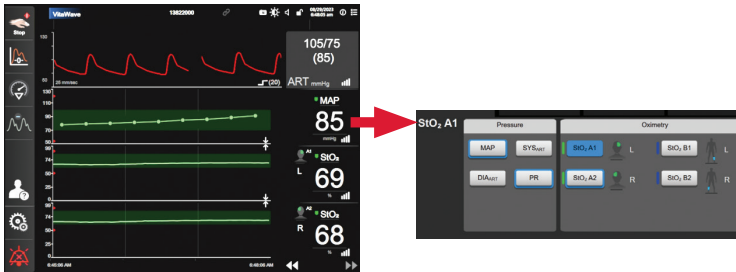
Stop

VitaWave 13822000 08/29/2022 6:48:03 am

150
50
25 mm/sec
(20)
105/75
(85)
ART mmHg

130
110
90
70
50
MAP
85
mmHg

100
74
50
25
0
A1
StO₂
L
69
%

100
74
50
25
0
A2
StO₂
R
68
%

6:40:06 AM
6:48:06 AM

StO₂ A1

Pressure
MAP
SYS$_{ART}$
DIA$_{ART}$
PR

Oximetry
StO₂ A1
L
StO₂ B1
L
StO₂ A2
R
StO₂ B2
R